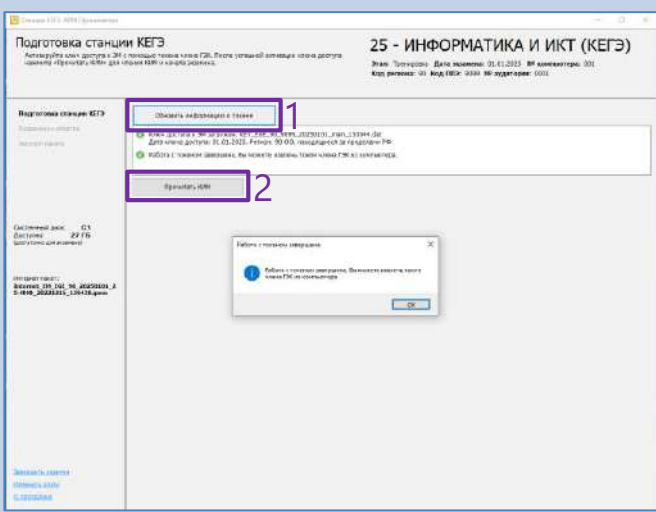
Станция КЕГЭ: АРМ Организатора

Подготовка станции КЕГЭ

Активируйте ключ доступа к ЭМ с помощью токена члена ГЭК. После успешной активации ключа доступна кнопка «Прочитать КИМ» для чтения КИМ и начала экзамена.

25 - ИНФОРМАТИКА И ИКТ (КЕГЭ)

Этап: Тренировка Дата экзамена: 01.01.2025 № компьютера: 001
Код региона: 90 Код ППЭ: 9000 № аудитории: 0001

Подготовка станции КЕГЭ

Проведение экзамена

Экспорт ответов

Обновить информацию о токене

1

Ключ доступа к ЭМ загружен. KEY_EGE_90_9999_20250101_train_133344.dat
Дата ключа доступа: 01.01.2025. Регион: 90-ФЦТ, находящийся за пределами РФ.

Работа с токеном завершена, вы можете извлечь токен члена ГЭК из компьютера.

Прочитать КИМ

2

Системный диск: C:\
Доступно: 27 ГБ
(доступно для экзамена)

Интернет-пакет:
Internet_EM_EGE_90_20250101_2
5-4090_20250315_135438.ipem

Работа с токеном завершена

Работа с токеном завершена. Вы можете извлечь токен члена ГЭК из компьютера.

ОК

Завершить экзамен

Изменить роль

О программе